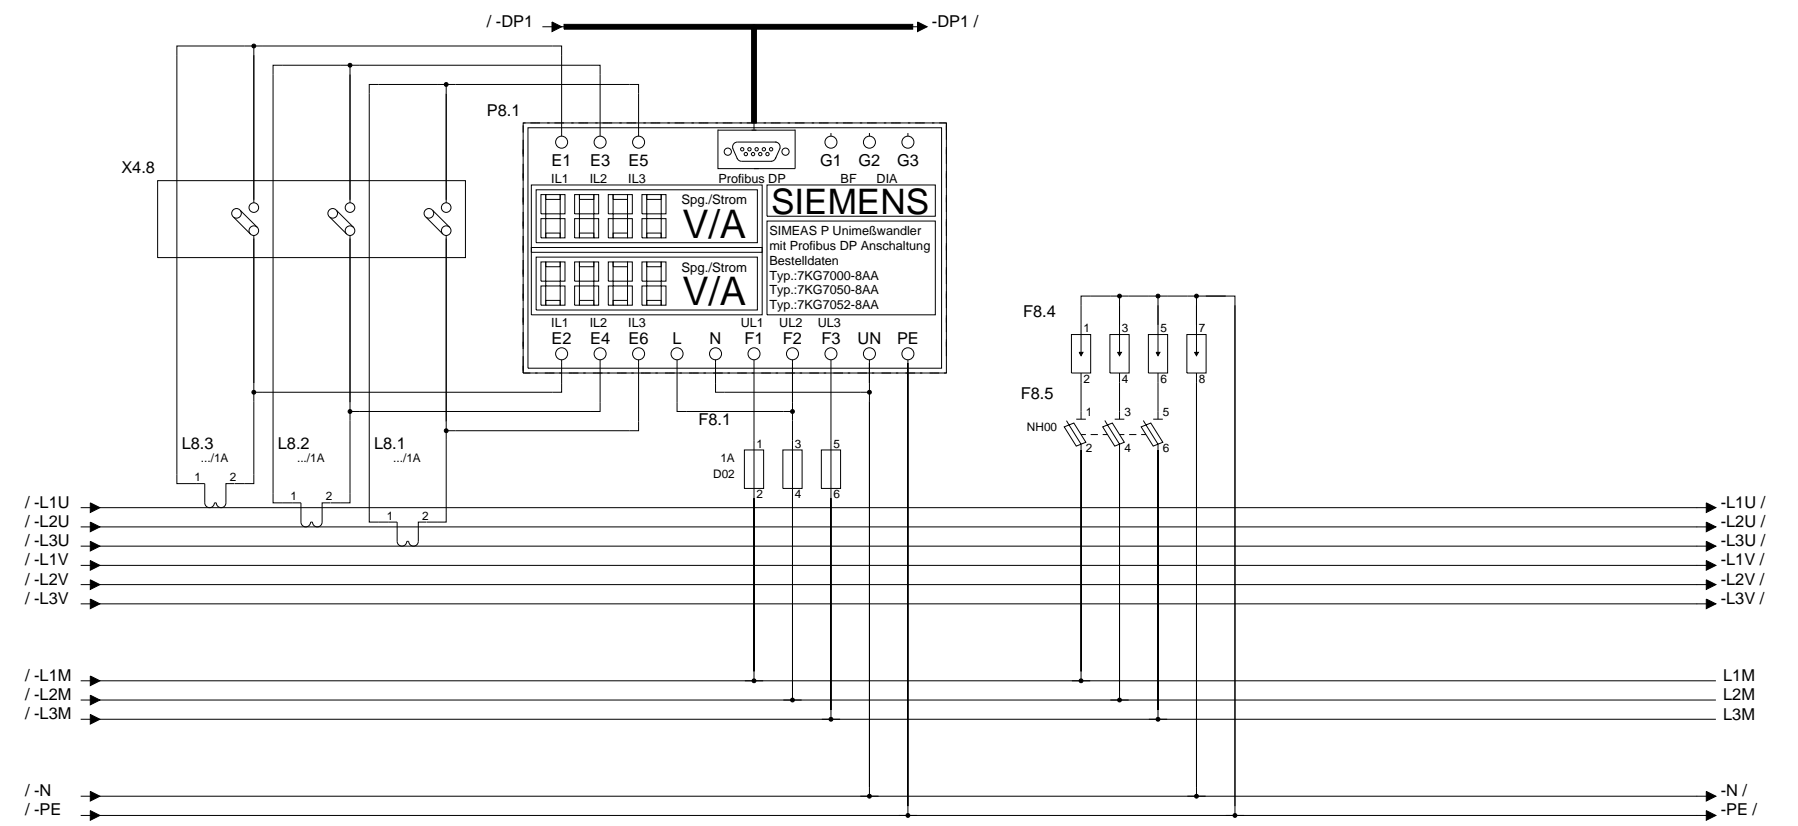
/ -DP1
-DP1 /

P8.1

E1 E3 E5
IL1 IL2 IL3
Profibus DP
G1 G2 G3
BF DIA

X4.8

Spg./Strom
V/A
SIEMENS

SIMEAS P Unimeßwandler
mit Profibus DP Anschaltung
Bestelldaten
Typ.:7KG7000-8AA
Typ.:7KG7050-8AA
Typ.:7KG7052-8AA

Spg./Strom
V/A

IL1 IL2 IL3
E2 E4 E6 L N
UL1 UL2 UL3
F1 F2 F3 UN PE

F8.4
1 3 5 7
2 4 6 8

F8.5
1 3 5
NH00
2 4 6

F8.1

L8.3
.../1A
1 2

L8.2
.../1A
1 2

L8.1
.../1A
1 2

1 3 5
1A
D02
2 4 6

/ -L1U
/ -L2U
/ -L3U
/ -L1V
/ -L2V
/ -L3V

-L1U /
-L2U /
-L3U /
-L1V /
-L2V /
-L3V /

/ -L1M
/ -L2M
/ -L3M

L1M
L2M
L3M

/ -N
/ -PE

-N /
-PE /